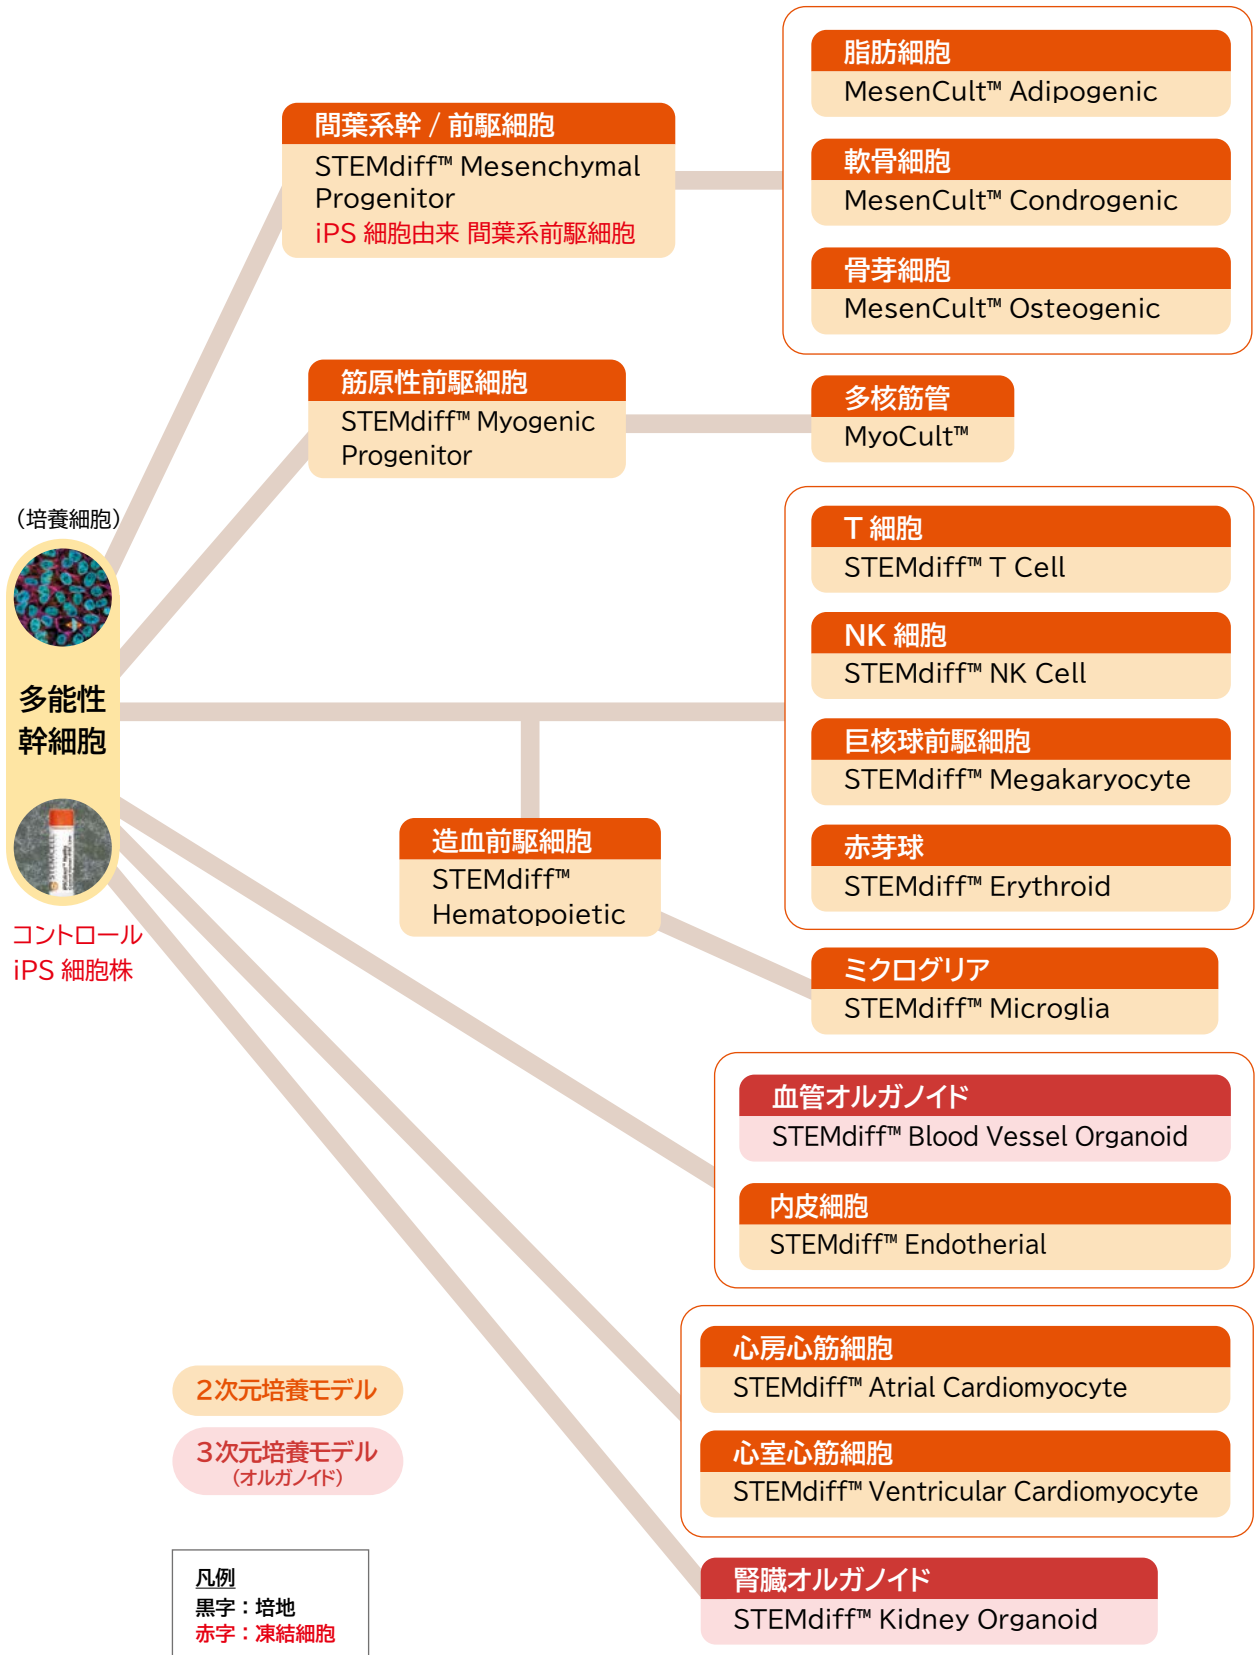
（培養細胞）

多能性幹細胞

コントロール iPS 細胞株

間葉系幹 / 前駆細胞
STEMdiff™ Mesenchymal Progenitor
iPS 細胞由来 間葉系前駆細胞

脂肪細胞
MesenCult™ Adipogenic

軟骨細胞
MesenCult™ Condrogenic

骨芽細胞
MesenCult™ Osteogenic

筋原性前駆細胞
STEMdiff™ Myogenic Progenitor

多核筋管
MyoCult™

T 細胞
STEMdiff™ T Cell

NK 細胞
STEMdiff™ NK Cell

巨核球前駆細胞
STEMdiff™ Megakaryocyte

赤芽球
STEMdiff™ Erythroid

造血前駆細胞
STEMdiff™ Hematopoietic

ミクログリア
STEMdiff™ Microglia

血管オルガノイド
STEMdiff™ Blood Vessel Organoid

内皮細胞
STEMdiff™ Endotherial

心房心筋細胞
STEMdiff™ Atrial Cardiomyocyte

心室心筋細胞
STEMdiff™ Ventricular Cardiomyocyte

腎臓オルガノイド
STEMdiff™ Kidney Organoid

2次元培養モデル

3次元培養モデル
（オルガノイド）

凡例
黒字：培地
赤字：凍結細胞